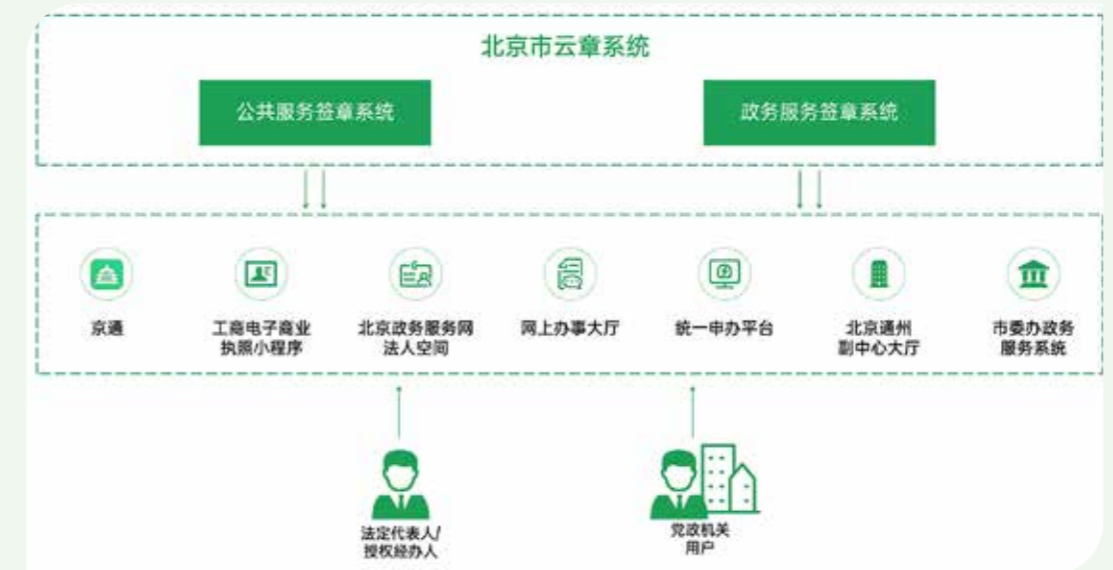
北京市云章系统

公共服务签章系统

政务服务签章系统

京通

工商电子营业执照小程序

北京政务服务网法人空间

网上办事大厅

统一申办平台

北京通州副中心大厅

市委办政务服务系统

法定代表人/授权经办人

党政机关用户